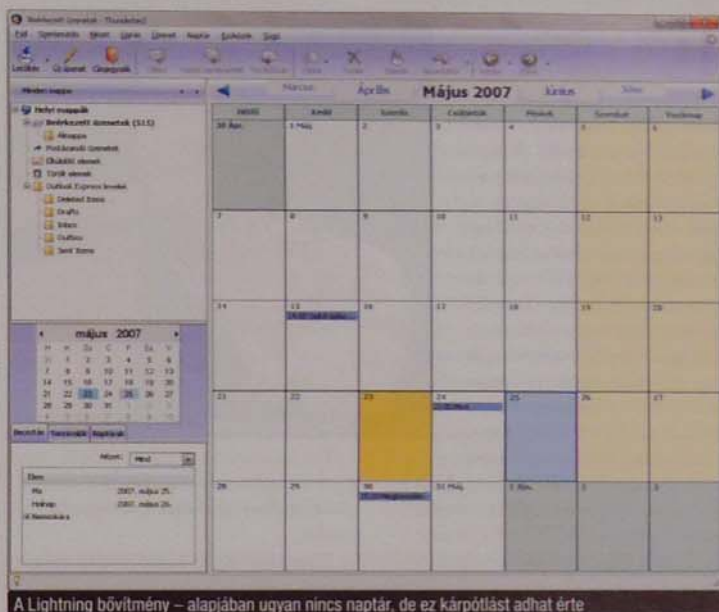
Beérkezett üzenetek - Thunderbird

Fájl Szerkesztés Nézet Ugrás Üzenet Naptár Eszközök Súgó

Letöltés Új üzenet Címjegyzék

Minden mappa

Helyi mappák
Beérkezett üzenetek (111)
Piszkozatok
Postázandó üzenetek
Elküldött elemek
Törölt elemek
Outlook Express levelek
Deleted Items
Drafts
Inbox
Outbox
Sent Items

Március Április Május 2007 Június Július

Hétfő Kedd Szerda Csütörtök Péntek Szombat Vasárnap

| Hétfő | Kedd | Szerda | Csütörtök | Péntek | Szombat | Vasárnap |
|---|---|---|---|---|---|---|
| 30 Ápr. | 1 Máj. | 2 | 3 | 4 | 5 | 6 |
| 7 | 8 | 9 | 10 | 11 | 12 | 13 |
| 14 | 15 | 16 | 17 | 18 | 19 | 20 |
| 21 | 22 | 23 | 24 | 25 | 26 | 27 |
| 28 | 29 | 30 | 31 Máj. | 1 Jún. | 2 | 3 |

május 2007

H K Sz Cs P Sz V
30 1 2 3 4 5 6
7 8 9 10 11 12 13
14 15 16 17 18 19 20
21 22 23 24 25 26 27
28 29 30 31 1 2 3

Események Teendők Naptárak

Mikor: Ma

Ma 2007. május 25.
Holnap 2007. május 26.

A Lightning bővítmény – alapjában ugyan nincs naptár, de ez kárpótlást adhat érte